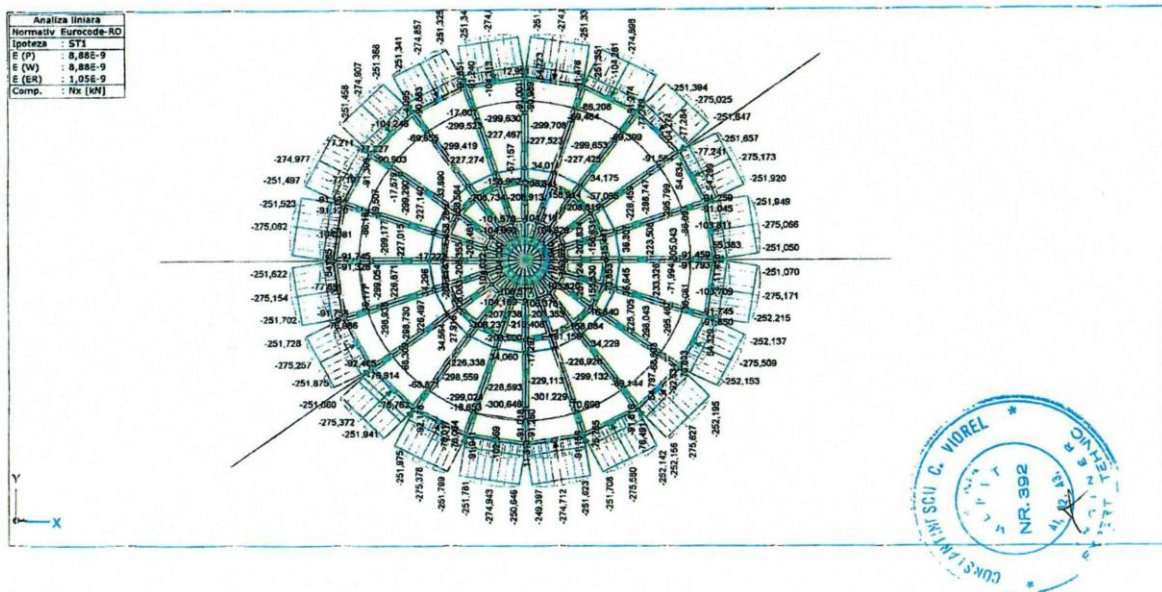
| Analiza liniara | |
|---|---|
| Normativ | Eurocode-RO |
| Ipoteza | : ST1 |
| E (P) | : 8,88E-9 |
| E (W) | : 8,88E-9 |
| E (ER) | : 1,05E-9 |
| Comp. | : Nx (kN) |

-251,458
-274,907
-251,368
-251,341
-274,857
-251,325
-251,34
-274,8
-251
-274,2
-251,33
-274,898
-251,351
-251,394
-275,025
-251,847
-251,657
-275,173
-251,920
-251,949
-275,066
-251,050
-251,070
-275,171
-252,215
-252,137
-275,509
-252,153
-252,195
-274,977
-251,497
-251,523
-275,092
-251,622
-275,154
-251,702
-251,728
-275,257
-251,875
-251,080
-275,372
-251,941
-251,875
-275,378
-251,789
-251,781
-274,943
-250,846
-249,397
-274,712
-251,623
-251,708
-275,590
-252,142
-252,158
-275,627

-17,601
-299,630
-299,708
-89,208
-299,52
-227,497
-227,523
-299,653
-299,419
-227,274
-227,425
-89,389
-34,017
-34,175
-57,157
-104,246
-90,903
-17,227
-17,211
-101,576
-104,711
-17,732
-91,776
-91,328
-209,177
-227,015
-227,140
-208,734
-208,913
-228,452
-238,747
-223,500
-205,043
-225,705
-233,326
-71,994
-207,138
-201,353
-201,237
-219,400
-158,094
-34,229
-34,060
-34,692
-226,338
-226,920
-298,559
-228,593
-229,113
-299,132
-299,024
-301,229
-300,649
-19,853
-70,698
-76,763
-75,914
-92,455
-65,871
-89,944
-57,089
-91,598
-103,611
-55,383
-91,745
-77,241
-77,284

Y
X

CONSTRUCTESCU C. VIOREL
NR. 392
EXPERT TEHNIC